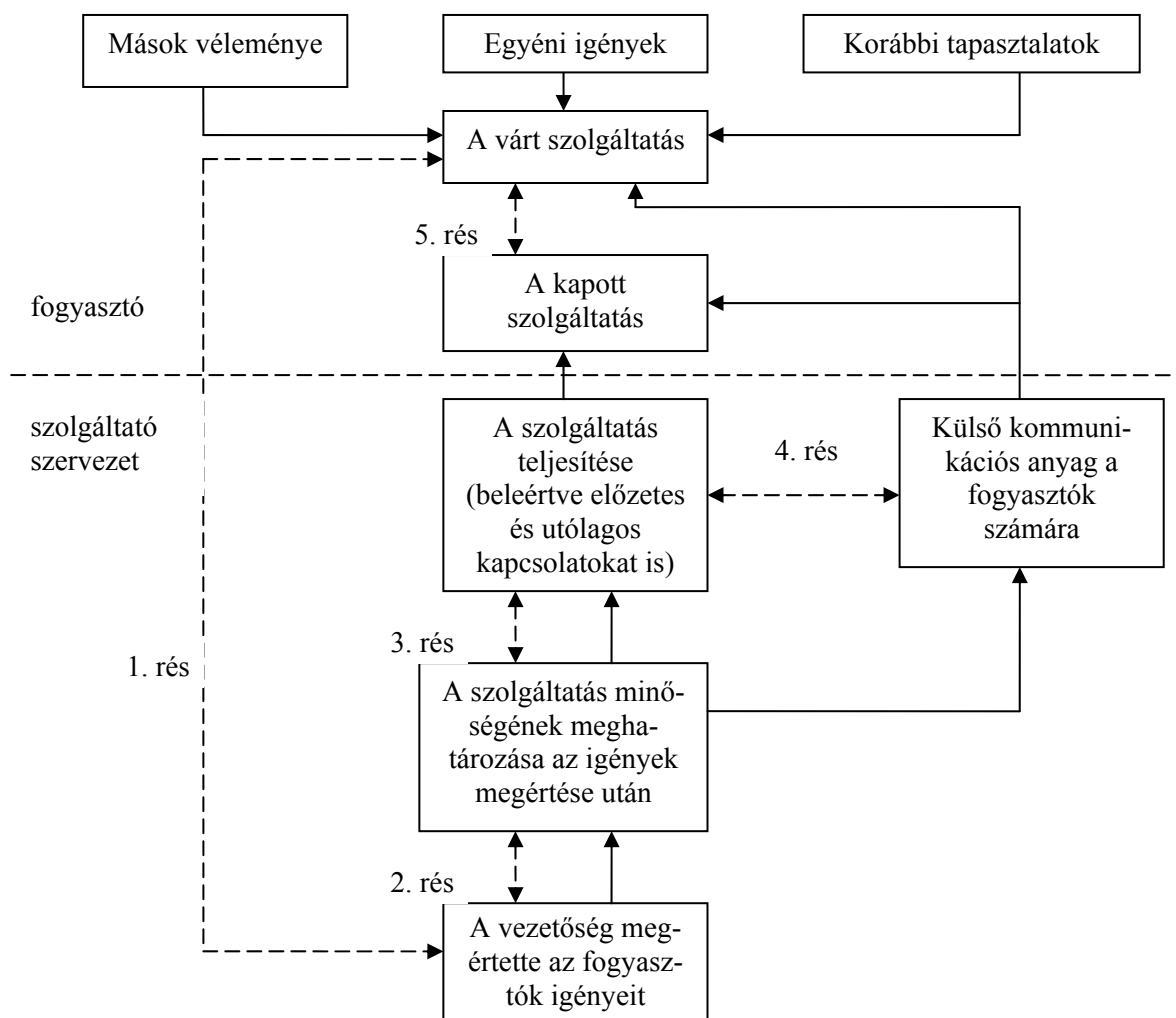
Mások véleménye

Egyéni igények

Korábbi tapasztalatok

A várt szolgáltatás

5. rés

A kapott szolgáltatás

fogyasztó

szolgáltató szervezet

A szolgáltatás teljesítése (beleértve előzetes és utólagos kapcsolatokat is)

4. rés

Külső kommunikációs anyag a fogyasztók számára

3. rés

1. rés

A szolgáltatás minőségének meghatározása az igények megértése után

2. rés

A vezetőség megértette az fogyasztók igényeit